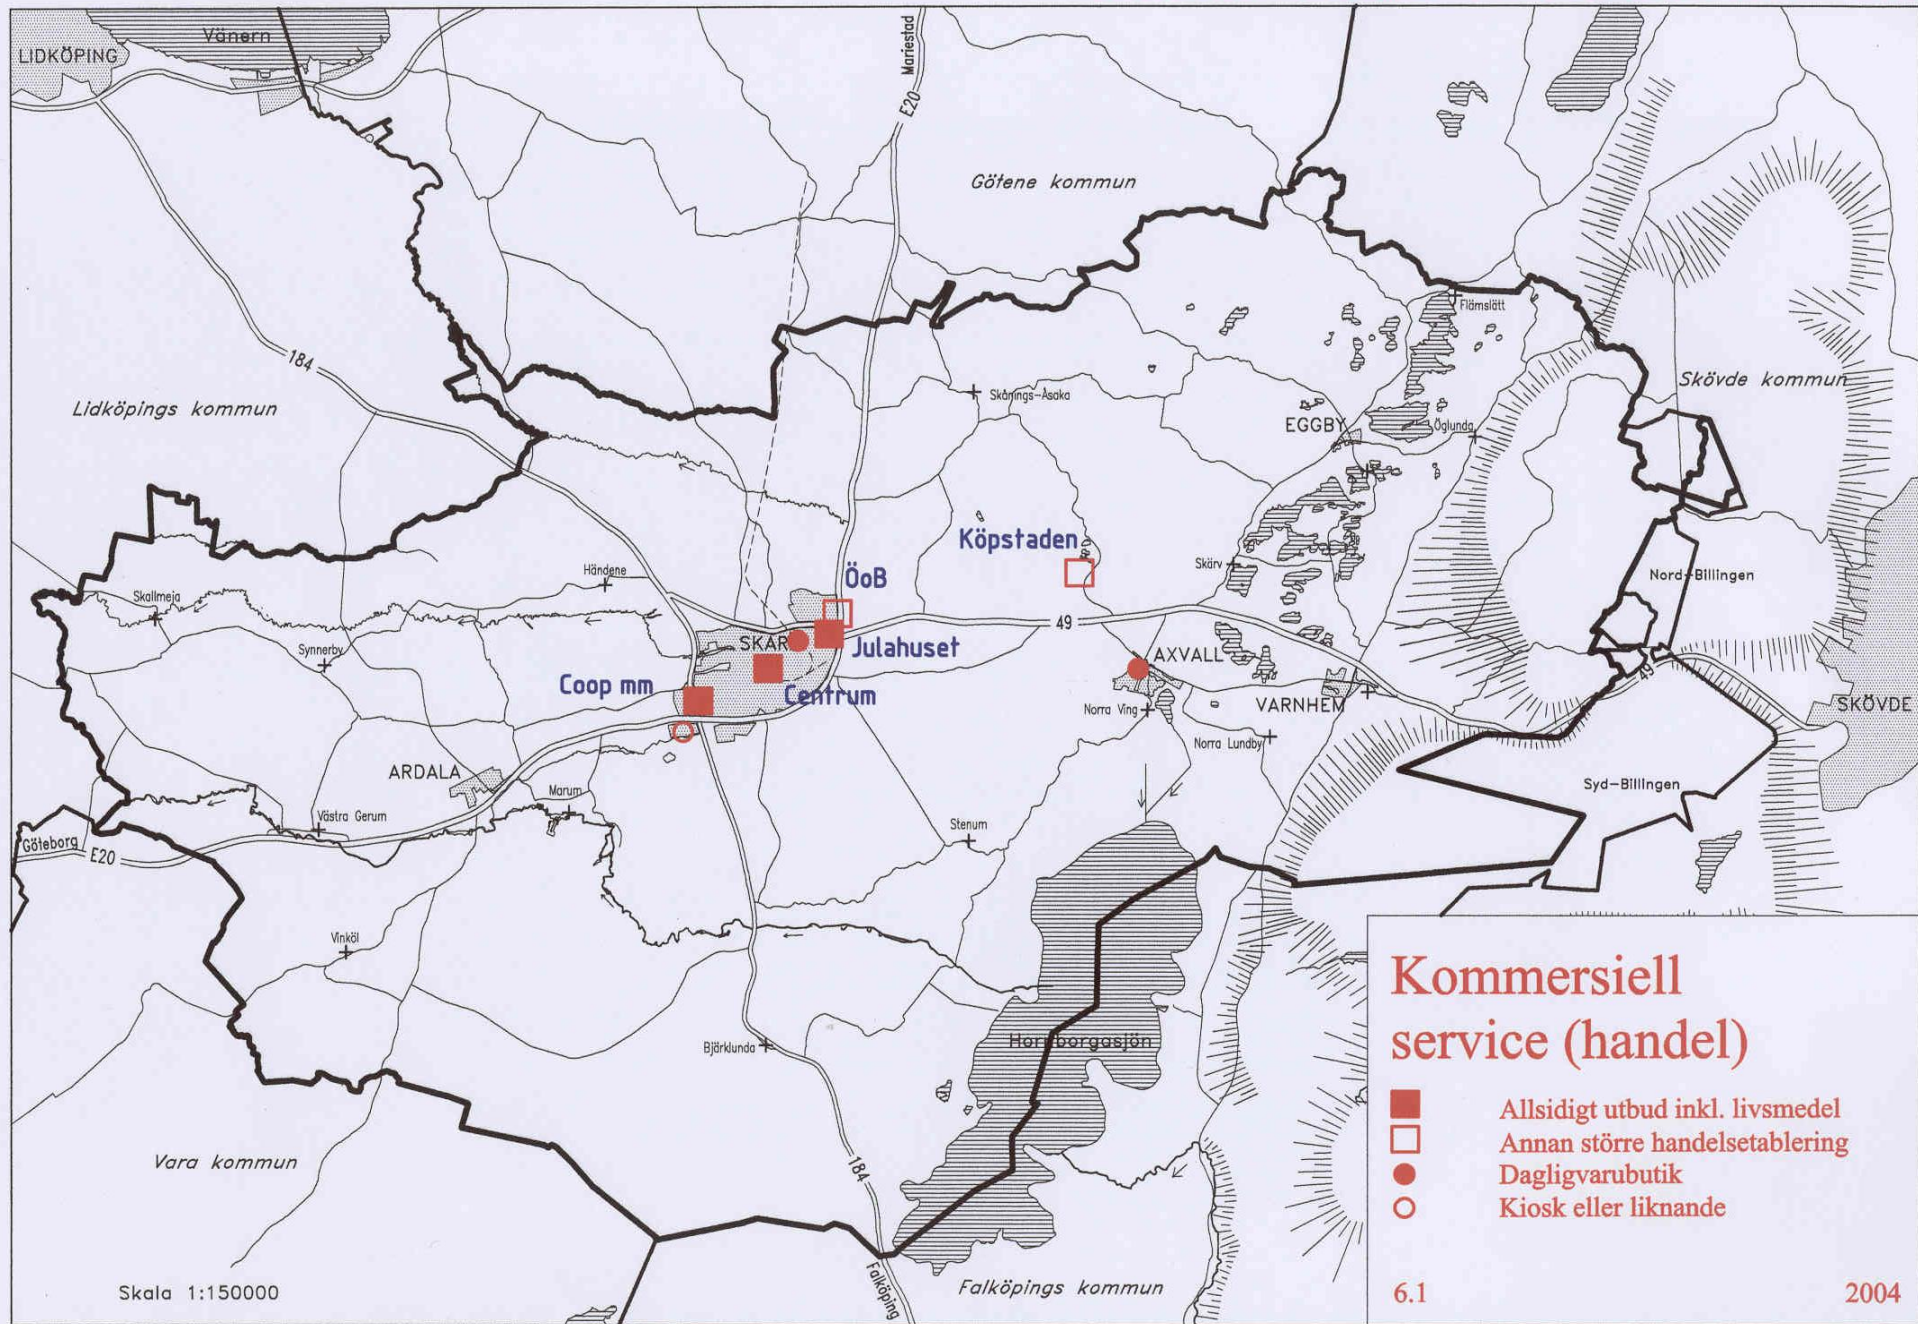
LIDKÖPING
Vänern
Mariestad
E20
Götene kommun
184
Lidköpings kommun
Skånings-Åsaka
Flämslätt
Skövde kommun
EGGBY
Öglunda
Köpstaden
ÖoB
Händene
Skallmeja
Skärv
Nord-Billingen
49
SKARA
Julahuset
Synnerby
AXVALL
Coop mm
Centrum
VARNHEM
SKÖVDE
Norra Ving
Norra Lundby
ARDALA
Syd-Billingen
Marum
Västra Gerum
Stenum
Göteborg
E20
Vinköl
Björklunda
Hornborgasjön
Vara kommun
184
Falköping
Falköpings kommun
Skala 1:150000

Kommersiell service (handel)
Allsidigt utbud inkl. livsmedel
Annan större handelsetablering
Dagligvarubutik
Kiosk eller liknande
6.1
2004